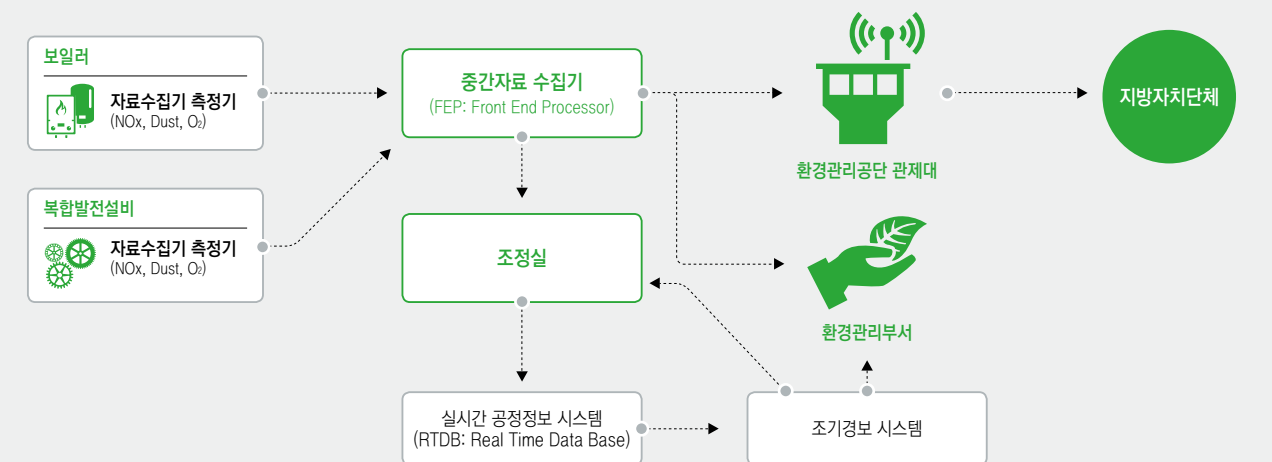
보일러

자료수집기 측정기
(NOx, Dust, $O_2$)

복합발전설비

자료수집기 측정기
(NOx, Dust, $O_2$)

중간자료 수집기
(FEP: Front End Processor)

환경관리공단 관제대

지방자치단체

조정실

환경관리부서

실시간 공정정보 시스템
(RTDB: Real Time Data Base)

조기경보 시스템